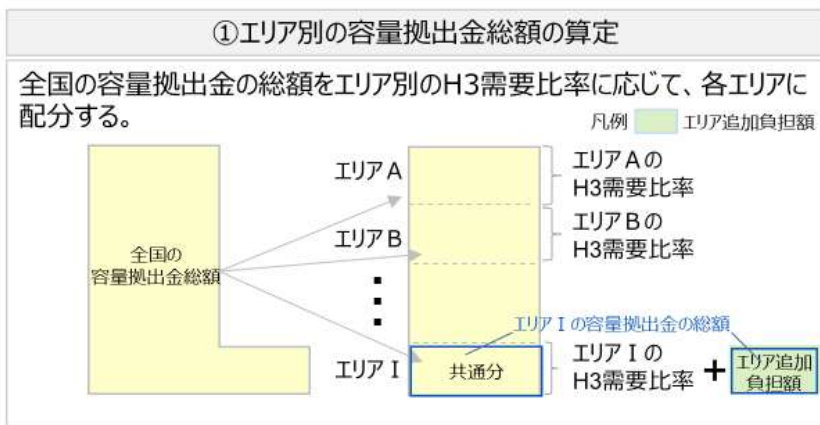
①エリア別の容量拠出金総額の算定

全国の容量拠出金の総額をエリア別のH3需要比率に応じて、各エリアに配分する。

凡例 エリア追加負担額

全国の容量拠出金総額

エリアA
エリアB
⋮
エリアI

エリアAのH3需要比率
エリアBのH3需要比率

エリアIの容量拠出金の総額

共通分

エリアIのH3需要比率 + エリア追加負担額